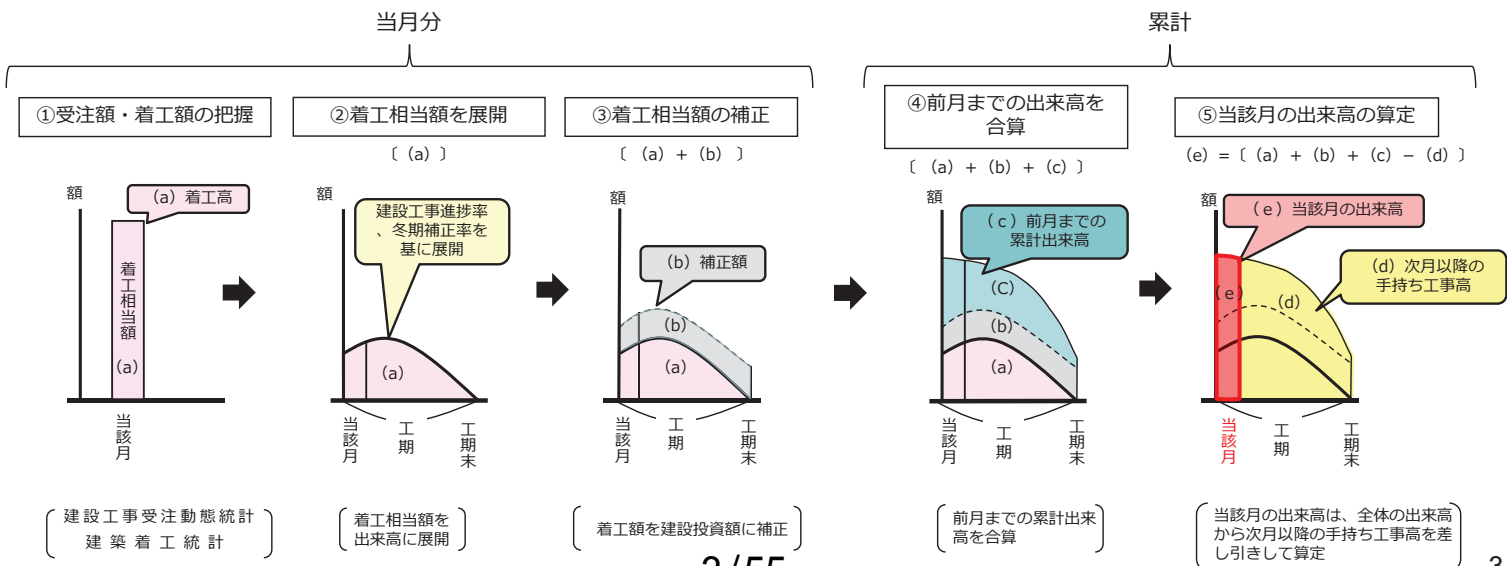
当月分

累計

①受注額・着工額の把握

②着工相当額を展開

〔（a）〕

③着工相当額の補正

〔（a）＋（b）〕

④前月までの出来高を合算

〔（a）＋（b）＋（c）〕

⑤当該月の出来高の算定

（e）＝〔（a）＋（b）＋（c）－（d）〕

額

（a）着工高

着工相当額

(a)

当該月

額

建設工事進捗率、冬期補正率を基に展開

(a)

当該月

工期

工期末

額

（b）補正額

(b)

(a)

当該月

工期

工期末

額

（c）前月までの累計出来高

(C)

(b)

(a)

当該月

工期

工期末

額

（e）当該月の出来高

（d）次月以降の手持ち工事高

(e)

(d)

当該月

工期

工期末

建設工事受注動態統計
建築着工統計

着工相当額を出来高に展開

着工額を建設投資額に補正

前月までの累計出来高を合算

当該月の出来高は、全体の出来高から次月以降の手持ち工事高を差し引きして算定

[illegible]